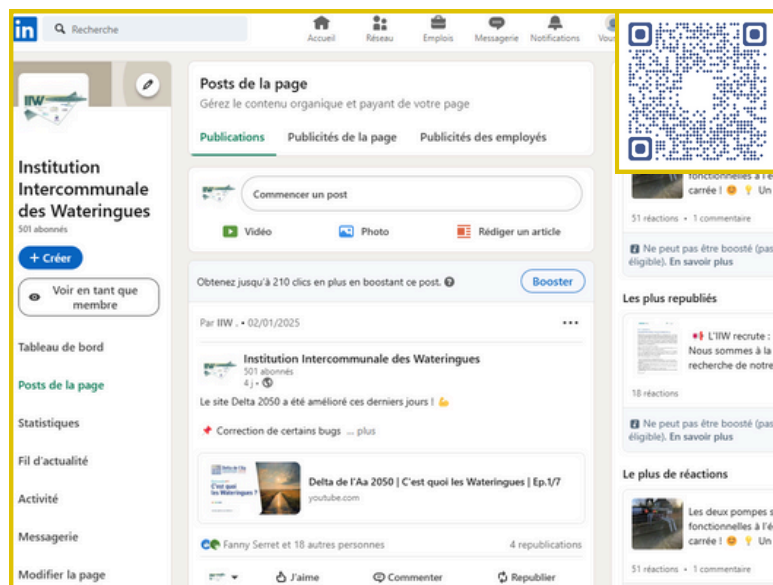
Recherche

Accueil Réseau Emplois Messagerie Notifications Vous

IIW

Institution Intercommunale des Wateringues
501 abonnés

+ Créer

Voir en tant que membre

Tableau de bord

Posts de la page

Statistiques

Fil d'actualité

Activité

Messagerie

Modifier la page

Posts de la page
Gérez le contenu organique et payant de votre page

Publications Publicités de la page Publicités des employés

Commencer un post

Vidéo Photo Rédiger un article

Obtenez jusqu'à 210 clics en plus en boostant ce post.

Booster

Par IIW . • 02/01/2025

Institution Intercommunale des Wateringues
501 abonnés
4 j •

Le site Delta 2050 a été amélioré ces derniers jours !

Correction de certains bugs ... plus

Delta de l'Aa
C'est quoi les Wateringues ?

Delta de l'Aa 2050 | C'est quoi les Wateringues | Ep.1/7
youtube.com

Fanny Serret et 18 autres personnes 4 republications

J'aime Commenter Republier

fonctionnelles à l'é
carrée ! Un

51 réactions • 1 commentaire

Ne peut pas être boosté (pas éligible). En savoir plus

Les plus republiés

L'IIW recrute :
Nous sommes à la
recherche de notre

18 réactions

Ne peut pas être boosté (pas éligible). En savoir plus

Le plus de réactions

Les deux pompes s
fonctionnelles à l'é
carrée !

51 réactions • 1 commentaire